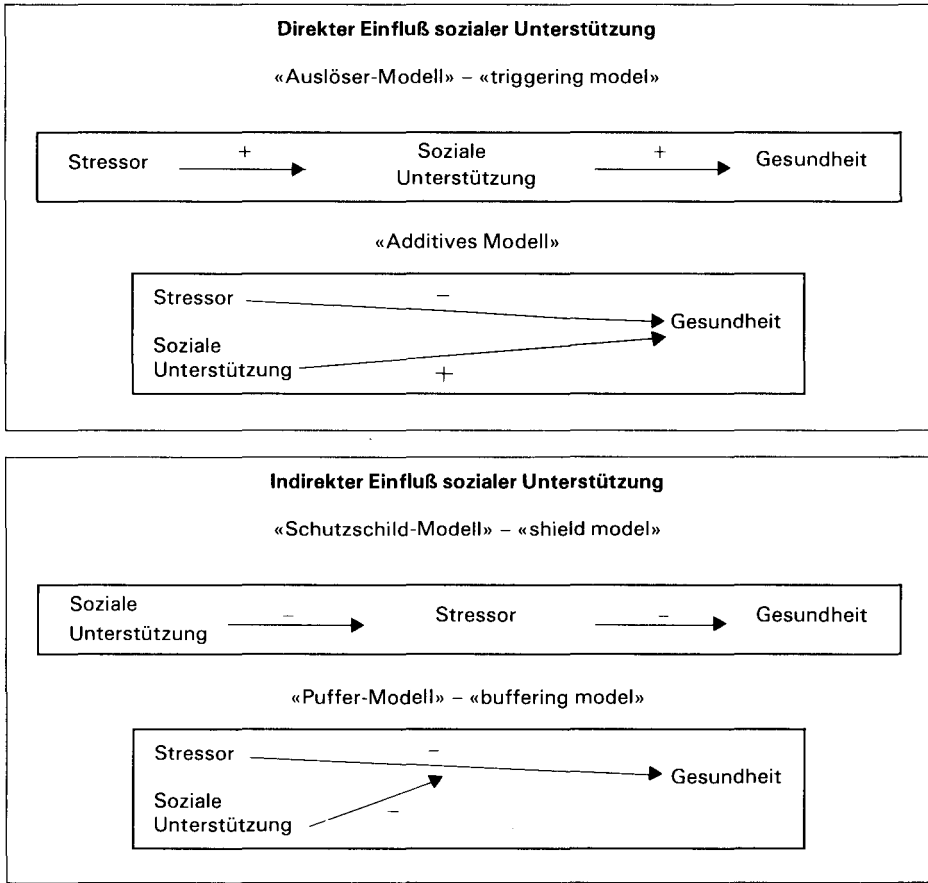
Direkter Einfluß sozialer Unterstützung

«Auslöser-Modell» – «triggering model»

Stressor + Soziale Unterstützung + Gesundheit

«Additives Modell»

Stressor – Gesundheit
Soziale Unterstützung +

Indirekter Einfluß sozialer Unterstützung

«Schutzschild-Modell» – «shield model»

Soziale Unterstützung – Stressor – Gesundheit

«Puffer-Modell» – «buffering model»

Stressor – Gesundheit
Soziale Unterstützung –